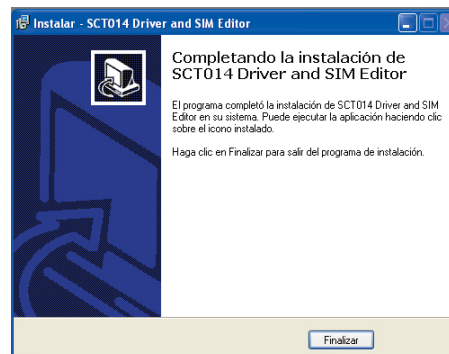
Instalar - SCT014 Driver and SIM Editor

Completando la instalación de SCT014 Driver and SIM Editor

El programa completó la instalación de SCT014 Driver and SIM Editor en su sistema. Puede ejecutar la aplicación haciendo clic sobre el icono instalado.

Haga clic en Finalizar para salir del programa de instalación.

Finalizar